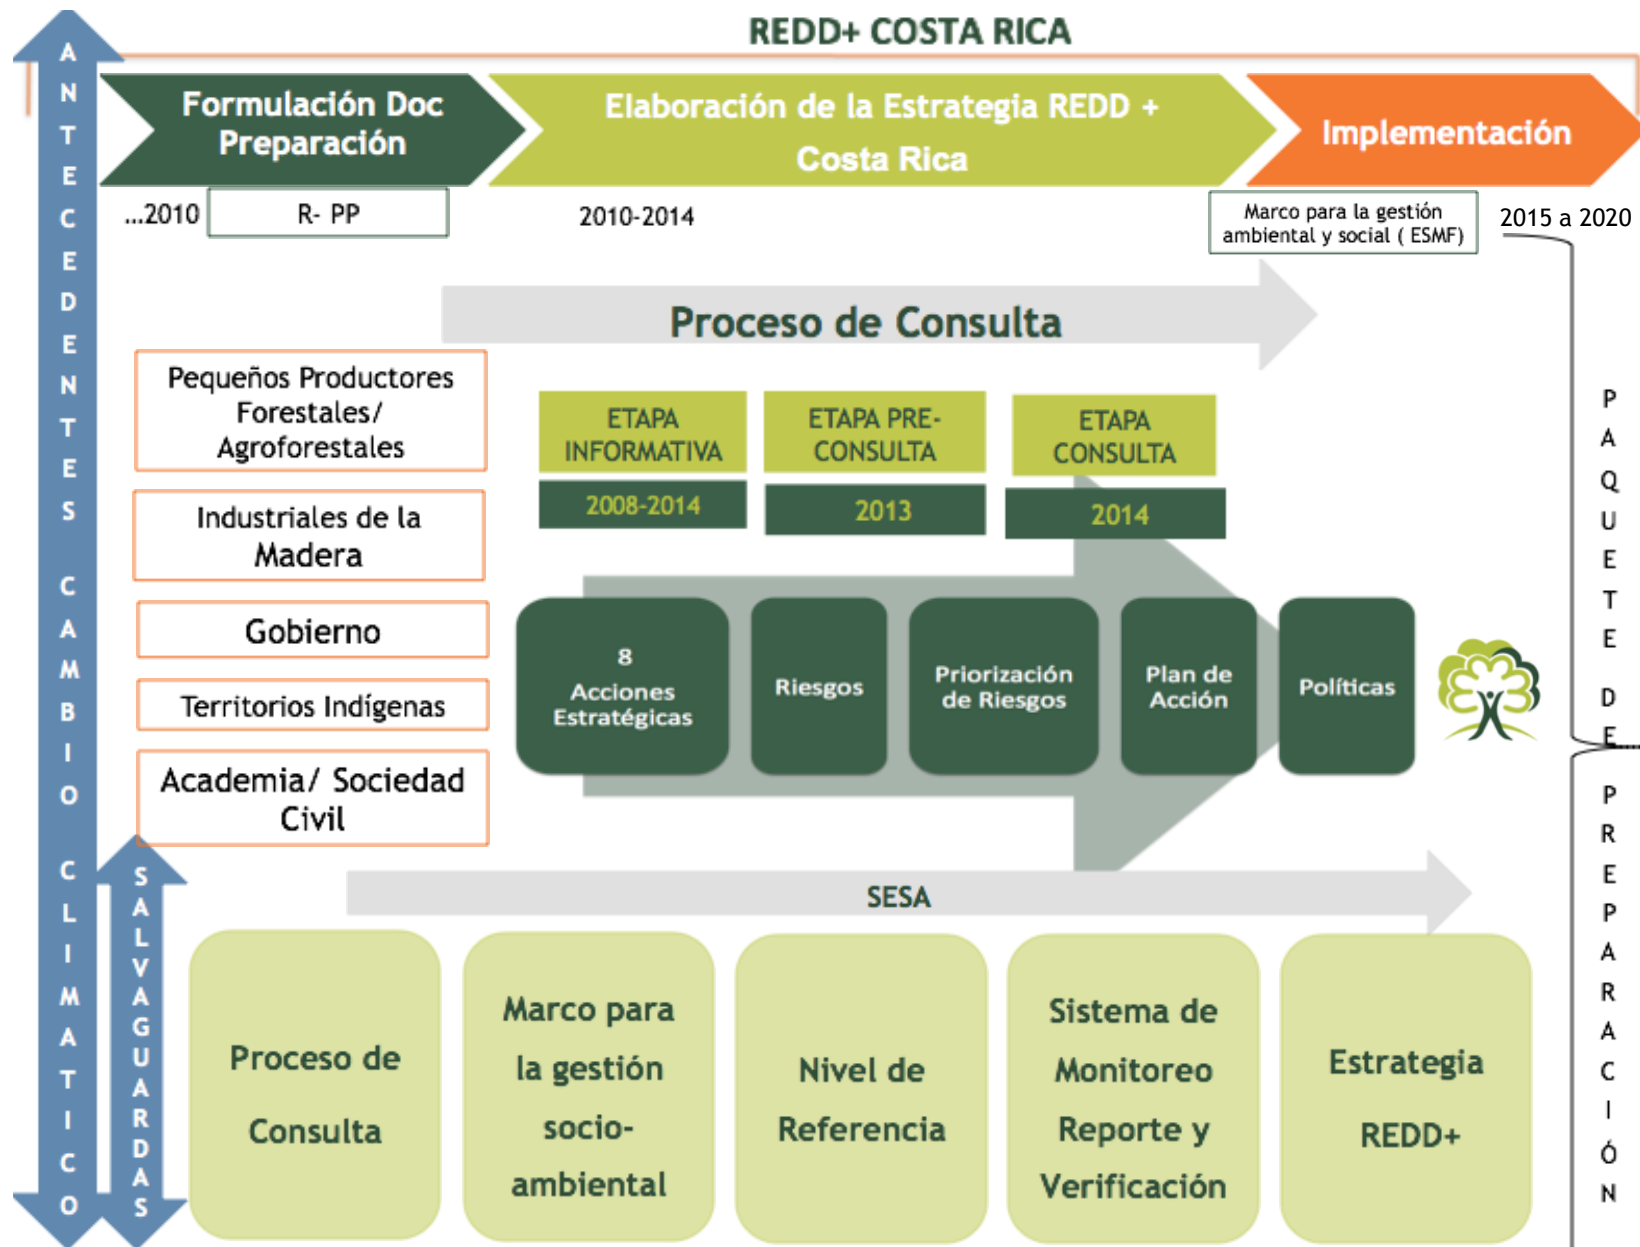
REDD+ COSTA RICA

ANTECEDENTES CAMBIO CLIMATICO

Formulación Doc Preparación

Elaboración de la Estrategia REDD + Costa Rica

Implementación

...2010

R- PP

2010-2014

Marco para la gestión ambiental y social ( ESMF)

2015 a 2020

Proceso de Consulta

Pequeños Productores Forestales/ Agroforestales

Industriales de la Madera

Gobierno

Territorios Indígenas

Academia/ Sociedad Civil

ETAPA INFORMATIVA

2008-2014

ETAPA PRE-CONSULTA

2013

ETAPA CONSULTA

2014

8 Acciones Estratégicas

Riesgos

Priorización de Riesgos

Plan de Acción

Políticas

PAQUETE DE PREPARACIÓN

SALVAGUARDAS

SESA

Proceso de Consulta

Marco para la gestión socio-ambiental

Nivel de Referencia

Sistema de Monitoreo Reporte y Verificación

Estrategia REDD+